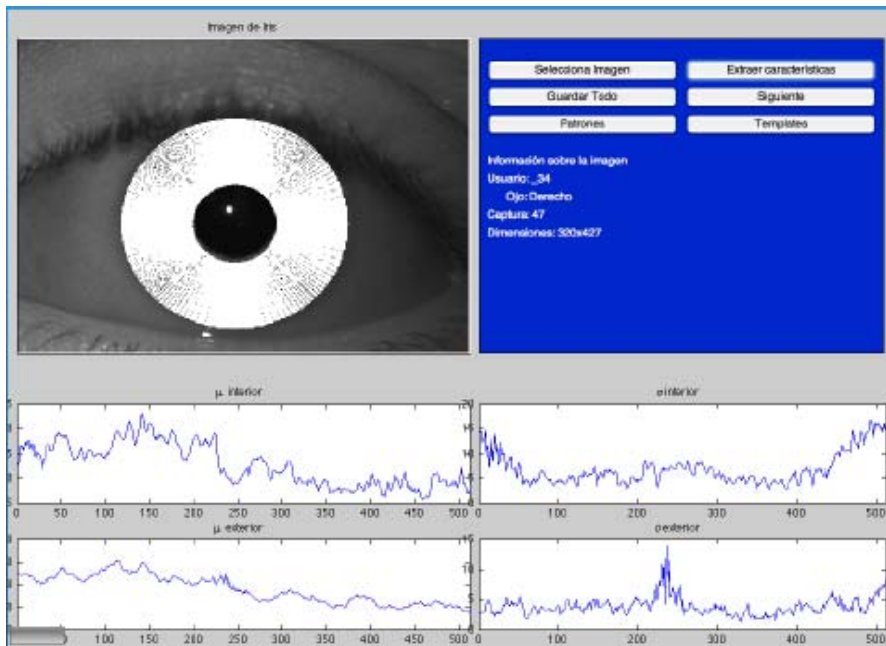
Imagen de Iris

Selecciona Imagen
Extraer caracteristicas
Guardar Todo
Siguiente
Patrones
Templates

Información sobre la imagen
Usuario: _34
Ojo: Derecho
Captura: 47
Dimensiones: 320x427

μ interior

σ interior

20
15
10
5

0 50 100 150 200 250 300 350 400 450 500

0 100 200 300 400 500

μ exterior

σ exterior

15
10
5

100 150 200 250 300 350 400 450 500

100 200 300 400 500